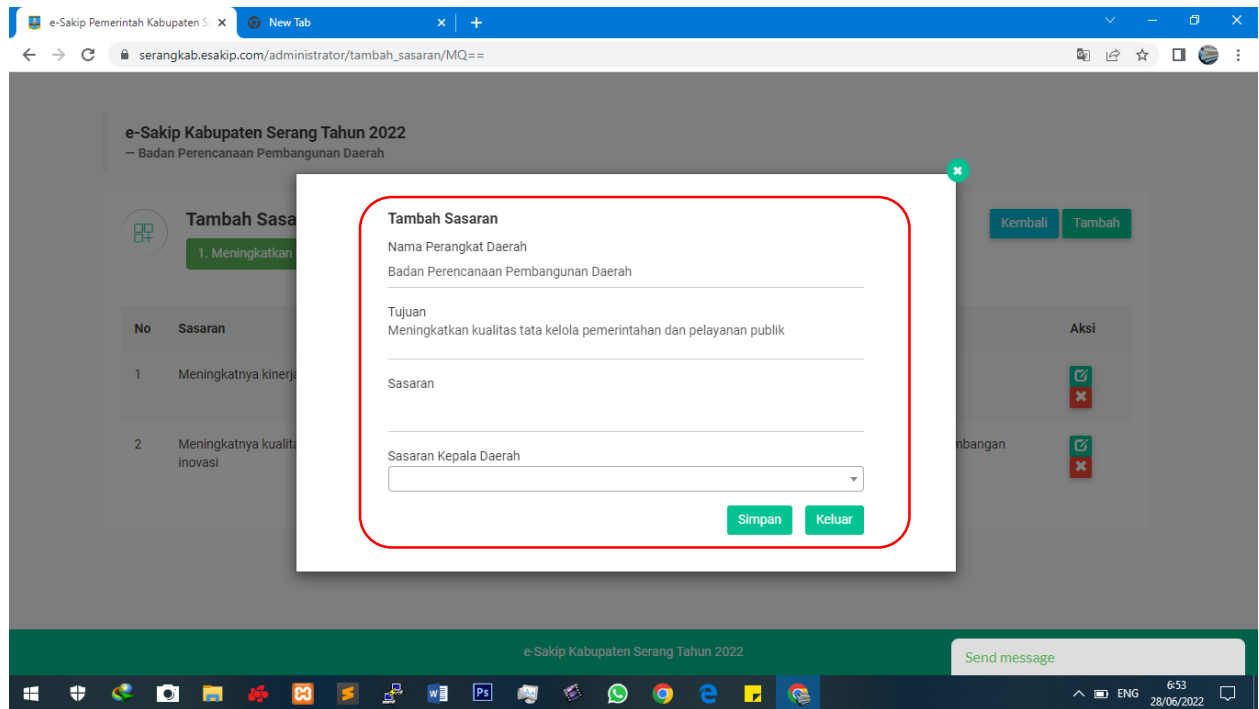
e-Sakip Pemerintah Kabupaten S
New Tab
serangkab.esakip.com/administrator/tambah_sasaran/MQ==

e-Sakip Kabupaten Serang Tahun 2022
— Badan Perencanaan Pembangunan Daerah

Tambah Sasa
1. Meningkatkan
Kembali
Tambah

| No | Sasaran | Aksi |
|---|---|---|
| 1 | Meningkatnya kinerj | |
| 2 | Meningkatnya kualit inovasi nbangan | |

Tambah Sasaran
Nama Perangkat Daerah
Badan Perencanaan Pembangunan Daerah
Tujuan
Meningkatkan kualitas tata kelola pemerintahan dan pelayanan publik
Sasaran
Sasaran Kepala Daerah
Simpan
Keluar

e-Sakip Kabupaten Serang Tahun 2022
Send message

ENG
6:53
28/06/2022